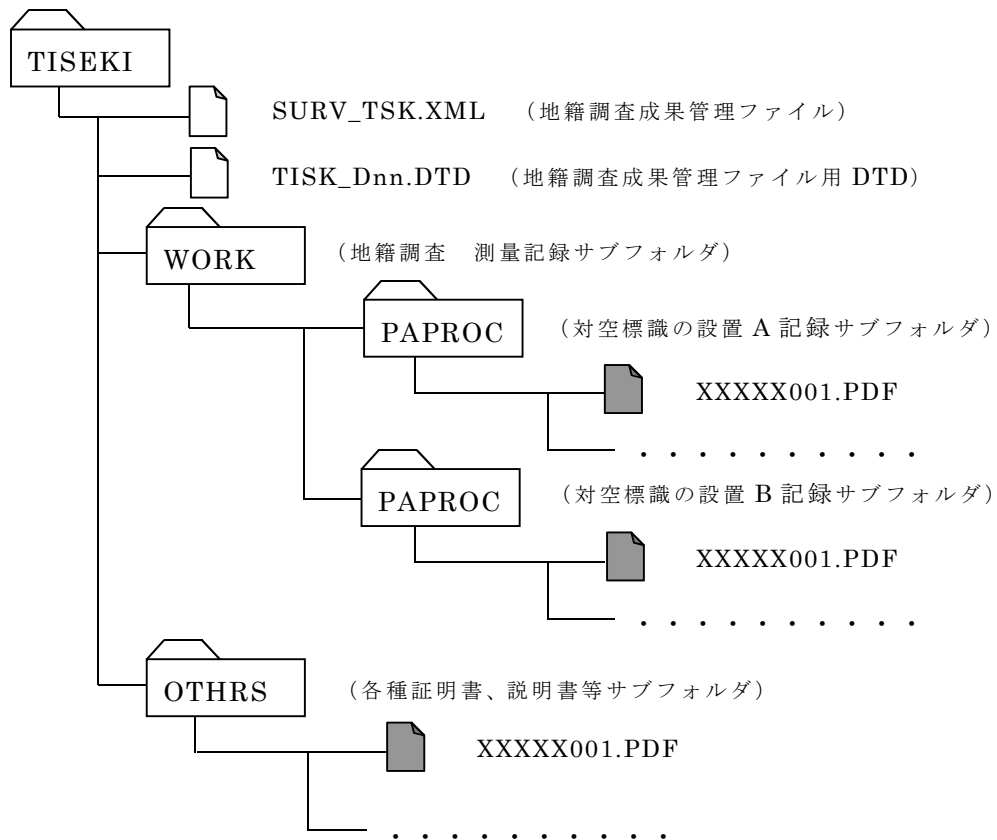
TISEKI

SURV_TSK.XML （地籍調査成果管理ファイル）

TISK_Dnn.DTD （地籍調査成果管理ファイル用 DTD）

WORK （地籍調査　測量記録サブフォルダ）

PAPROC （対空標識の設置 A 記録サブフォルダ）

XXXXX001.PDF

・・・・・・・・・・

PAPROC （対空標識の設置 B 記録サブフォルダ）

XXXXX001.PDF

・・・・・・・・・・

OTHRS （各種証明書、説明書等サブフォルダ）

XXXXX001.PDF

・・・・・・・・・・